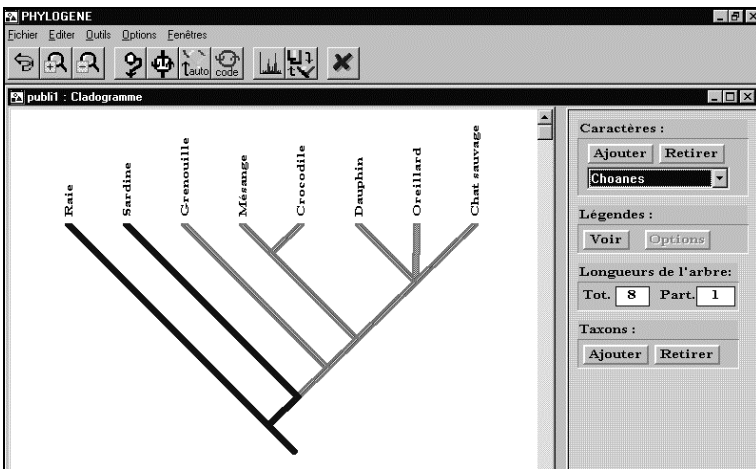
PHYLOGENE

Fichier Editer Outils Options Fenêtres

auto code

publi1 : Cladogramme

Raie
Sardine
Grenouille
Mésange
Crocodile
Dauphin
Oreillard
Chat sauvage

Caractères :
Ajouter Retirer
Choanes

Légendes :
Voir Options

Longueurs de l'arbre:
Tot. 8 Part. 1

Taxons :
Ajouter Retirer